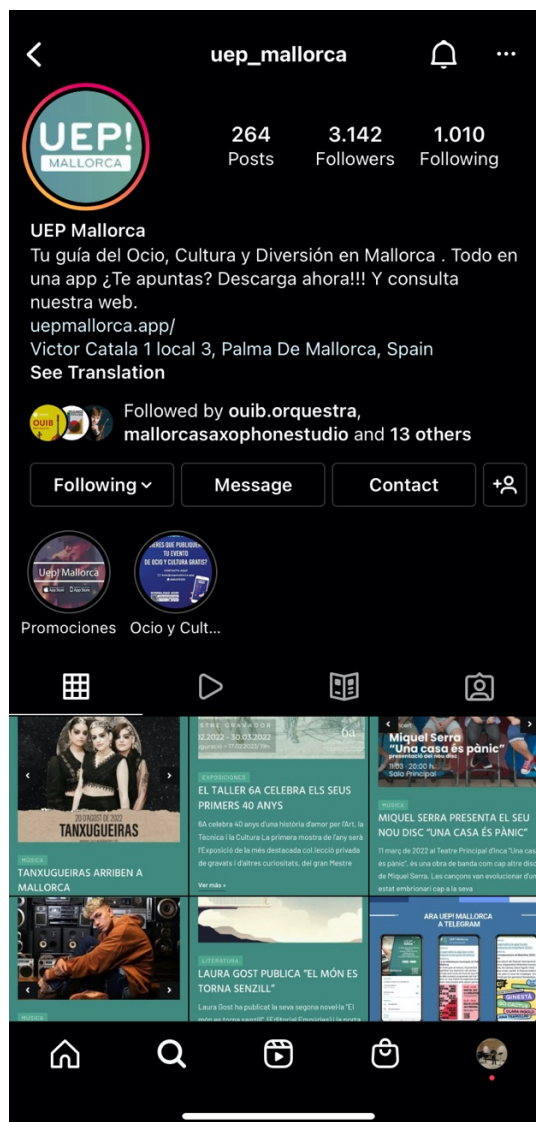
uep_mallorca

UEP! MALLORCA

264 Posts
3.142 Followers
1.010 Following

UEP Mallorca
Tu guía del Ocio, Cultura y Diversión en Mallorca . Todo en una app ¿Te apuntas? Descarga ahora!!! Y consulta nuestra web.
uepmallorca.app/
Victor Catala 1 local 3, Palma De Mallorca, Spain
See Translation

Followed by ouib.orquestra, mallorcasaxophonestudio and 13 others

Following
Message
Contact

Uep! Mallorca
Promociones
Ocio y Cult...

20 D'AGOST DE 2022
TANXUGUEIRAS
MÚSICA
TANXUGUEIRAS ARRIBEN A MALLORCA

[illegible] GRAVADOR
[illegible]2.2022 - 30.03.2022
6A
EXPOSICIONS
EL TALLER 6A CELEBRA ELS SEUS PRIMERS 40 ANYS
6A celebra 40 anys d'una història d'amor per l'Art, la Tècnica i la Cultura La primera mostra de l'any serà l'Exposició de la més destacada col.lecció privada de gravats i d'altres curiositats, del gran Mestre
Ver más »

Miquel Serra
"Una casa és pànic"
presentació del nou disc
Sala Principal
MÚSICA
MIQUEL SERRA PRESENTA EL SEU NOU DISC "UNA CASA ÉS PÀNIC"
11 març de 2022 al Teatre Principal d'Inca "Una casa és pànic", és una obra de banda com cap altre disc de Miquel Serra. Les cançons van evolucionar d'una estat embrionari cap a la seva

LITERATURA
LAURA GOST PUBLICA "EL MÓN ES TORNA SENZILL"
Laura Gost ha publicat la seva segona novel·la "El món es torna senzill" (Editorial Empúries) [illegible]

ARA UEP! MALLORCA A TELEGRAM
MÚSICA